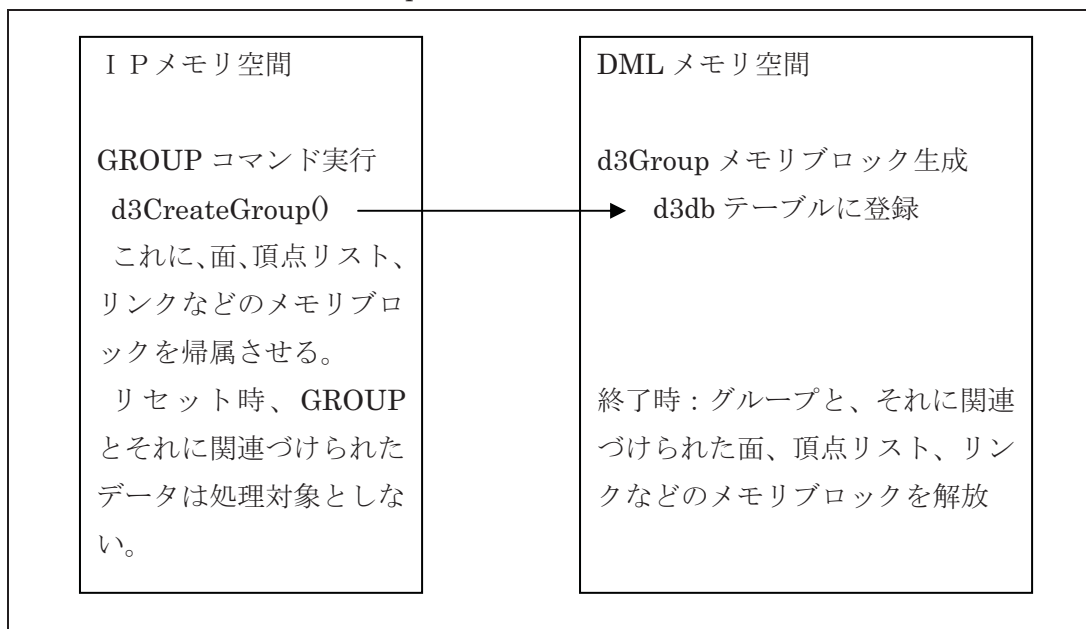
IPメモリ空間

GROUP コマンド実行
d3CreateGroup()
これに、面、頂点リスト、リンクなどのメモリブロックを帰属させる。
リセット時、GROUP とそれに関連づけられたデータは処理対象としない。

DML メモリ空間

d3Group メモリブロック生成
d3db テーブルに登録

終了時：グループと、それに関連づけられた面、頂点リスト、リンクなどのメモリブロックを解放